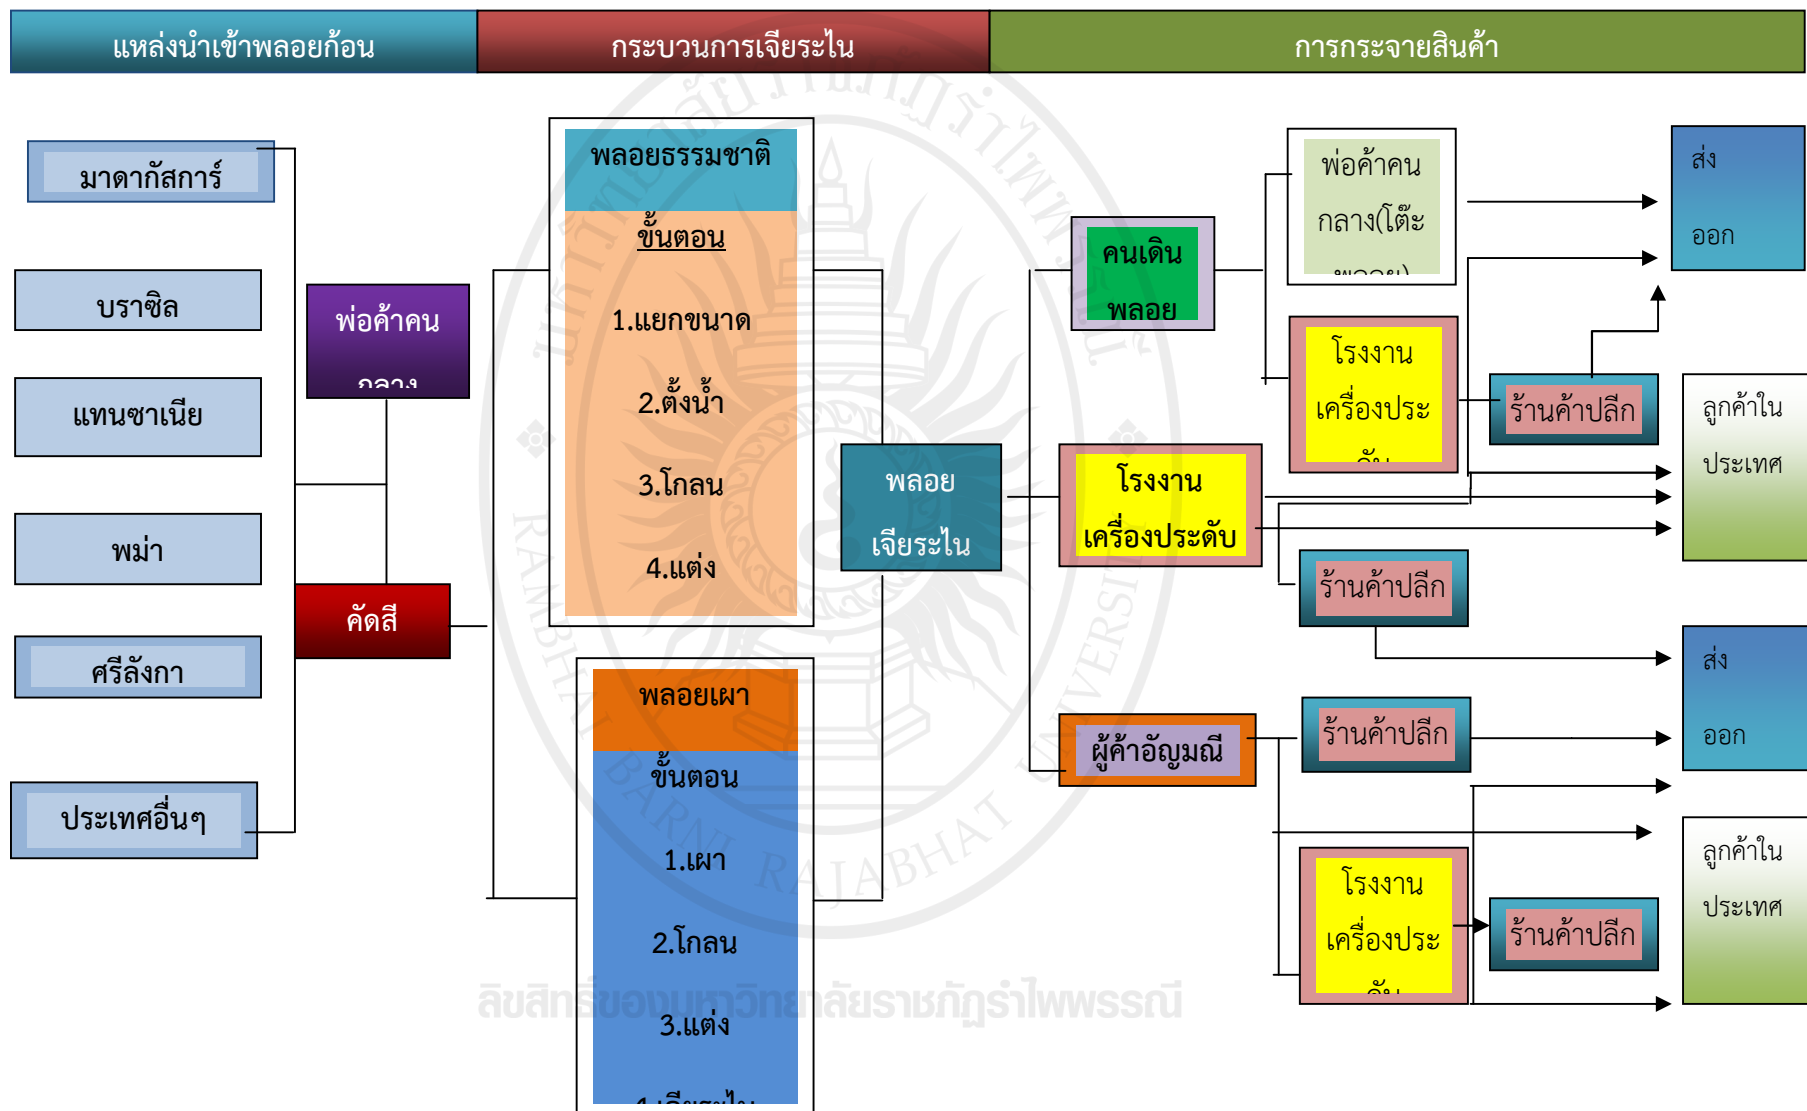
แหล่งนำเข้าพลอยก้อน

กระบวนการเจียระไน

การกระจายสินค้า

มาดากัสการ์

บราซิล

แทนซาเนีย

พม่า

ศรีลังกา

ประเทศอื่นๆ

พ่อค้าคน กลาง

คัดสี

พลอยธรรมชาติ

ขั้นตอน

1.แยกขนาด

2.ตั้งน้ำ

3.โกลน

4.แต่ง

พลอยเผา

ขั้นตอน

1.เผา

2.โกลน

3.แต่ง

4.เจียระไน

พลอย เจียระไน

คนเดิน พลอย

พ่อค้าคน กลาง(โต๊ะ พลอย)

โรงงาน เครื่องประ ดับ

ร้านค้าปลีก

โรงงาน เครื่องประดับ

ร้านค้าปลีก

ผู้ค้าอัญมณี

ร้านค้าปลีก

โรงงาน เครื่องประ ดับ

ร้านค้าปลีก

ส่ง ออก

ลูกค้าใน ประเทศ

ส่ง ออก

ลูกค้าใน ประเทศ

ลิขสิทธิ์ของมหาวิทยาลัยราชภัฏรำไพพรรณี